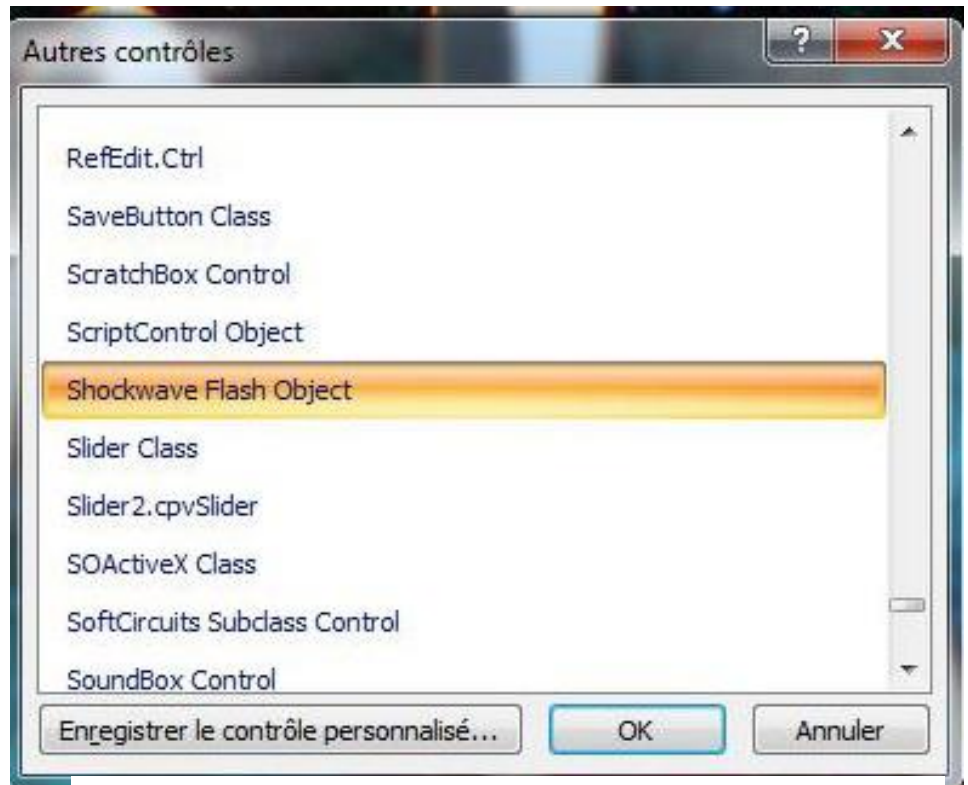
Autres contrôles

?

x

RefEdit.Ctrl

SaveButton Class

ScratchBox Control

ScriptControl Object

Shockwave Flash Object

Slider Class

Slider2.cpvSlider

SOActiveX Class

SoftCircuits Subclass Control

SoundBox Control

Enregistrer le contrôle personnalisé...

OK

Annuler